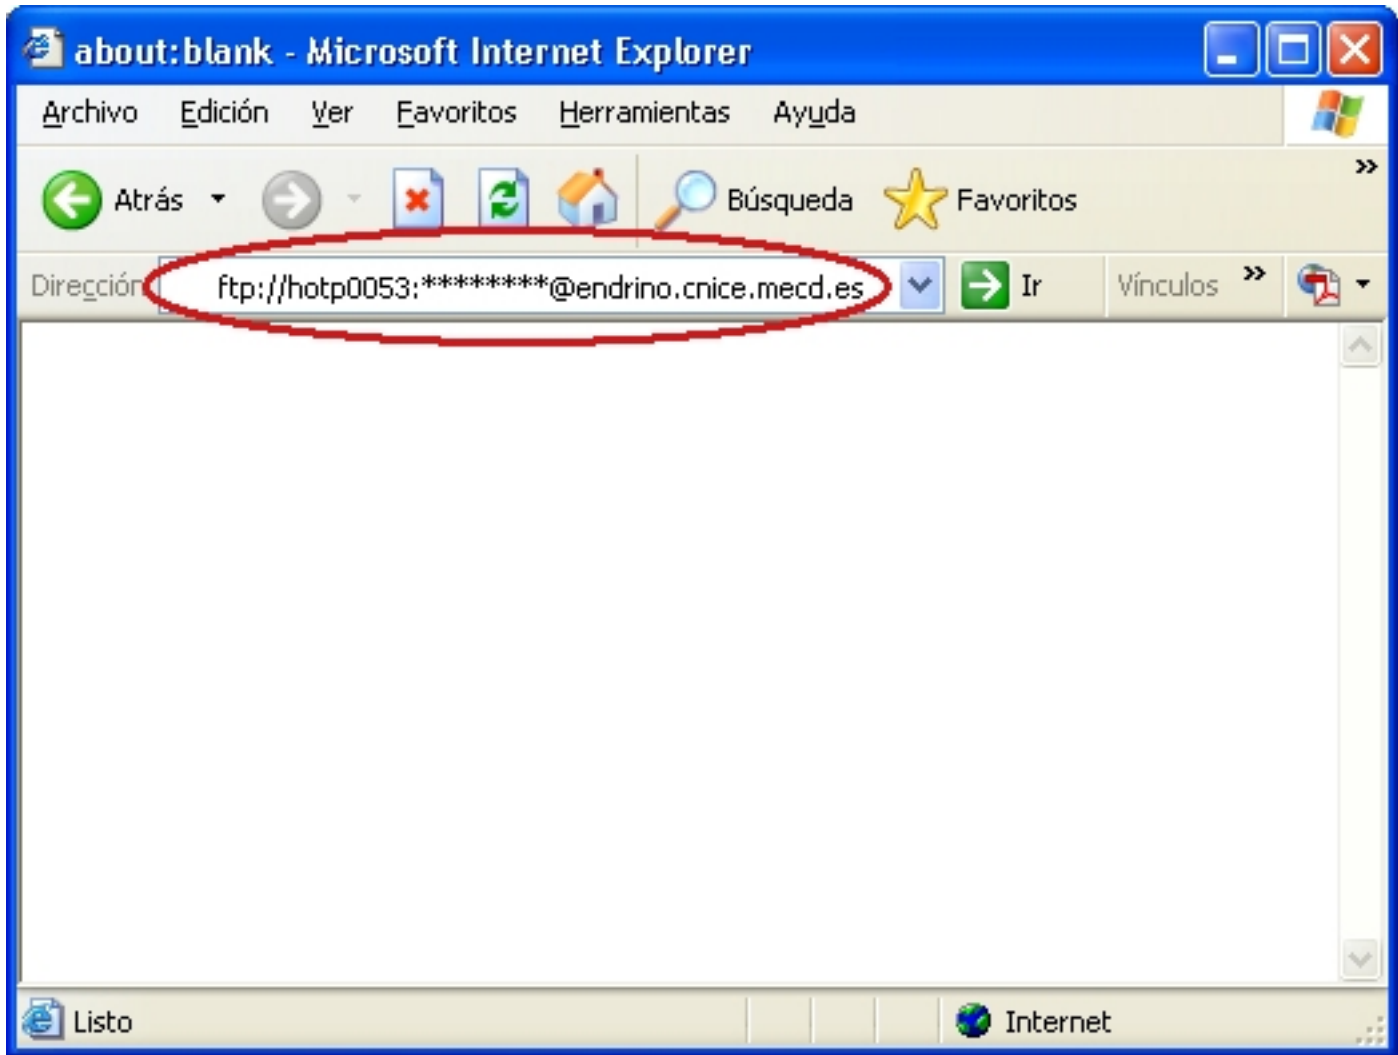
about:blank - Microsoft Internet Explorer

Archivo Edición Ver Favoritos Herramientas Ayuda

Atrás Búsqueda Favoritos

Dirección ftp://hotp0053:********@endrino.cnice.mecd.es Ir Vínculos

Listo Internet